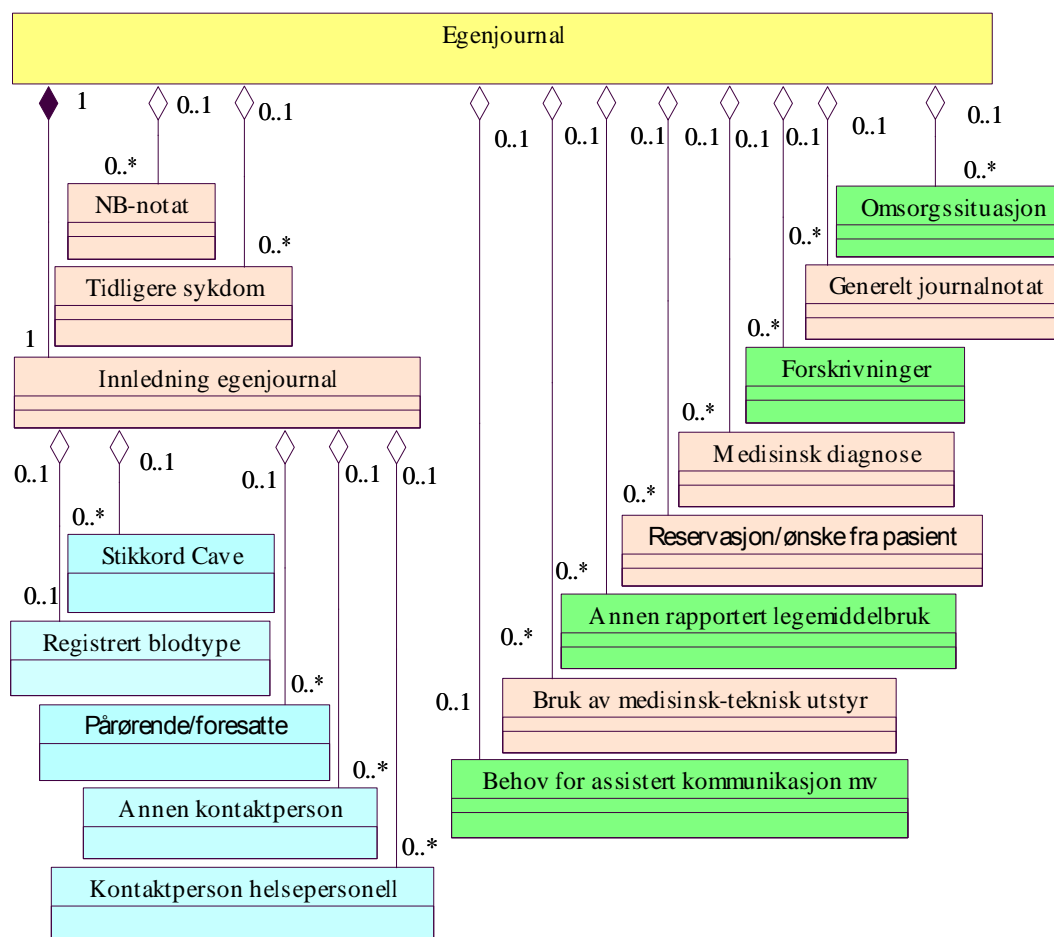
Egenjournal

1
0..1
0..1
0..1
0..1
0..1
0..1
0..1
0..1
0..1
0..1

0..*
NB-notat

0..*
Tidligere sykdom

0..*
Omsorgssituasjon

0..*
Generelt journalnotat

0..*
Forskrivninger

1
Innledning egenjournal

0..*
Medisinsk diagnose

0..1
0..1
0..1
0..1
0..1

0..*
Stikkord Cave

0..*
Reservasjon/ønske fra pasient

0..1
Registrert blodtype

0..*
Annen rapportert legemiddelbruk

0..*
Pårørende/foresatte

0..*
Bruk av medisinsk-teknisk utstyr

0..1
Behov for assistert kommunikasjon mv

0..*
Annen kontaktperson

0..*
Kontaktperson helsepersonell